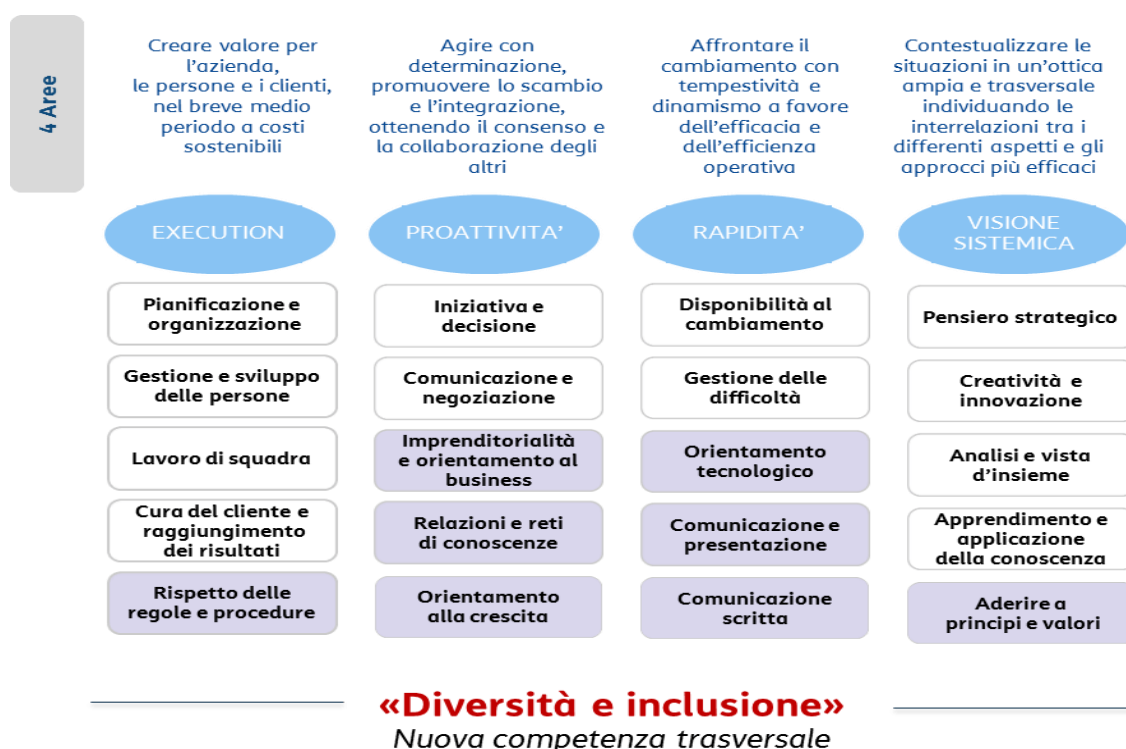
4 Aree

Creare valore per l'azienda, le persone e i clienti, nel breve medio periodo a costi sostenibili

Agire con determinazione, promuovere lo scambio e l'integrazione, ottenendo il consenso e la collaborazione degli altri

Affrontare il cambiamento con tempestività e dinamismo a favore dell'efficacia e dell'efficienza operativa

Contestualizzare le situazioni in un'ottica ampia e trasversale individuando le interrelazioni tra i differenti aspetti e gli approcci più efficaci

EXECUTION

Pianificazione e organizzazione

Gestione e sviluppo delle persone

Lavoro di squadra

Cura del cliente e raggiungimento dei risultati

Rispetto delle regole e procedure

PROATTIVITA'

Iniziativa e decisione

Comunicazione e negoziazione

Imprenditorialità e orientamento al business

Relazioni e reti di conoscenze

Orientamento alla crescita

RAPIDITA'

Disponibilità al cambiamento

Gestione delle difficoltà

Orientamento tecnologico

Comunicazione e presentazione

Comunicazione scritta

VISIONE SISTEMICA

Pensiero strategico

Creatività e innovazione

Analisi e vista d'insieme

Apprendimento e applicazione della conoscenza

Aderire a principi e valori

«Diversità e inclusione»

Nuova competenza trasversale